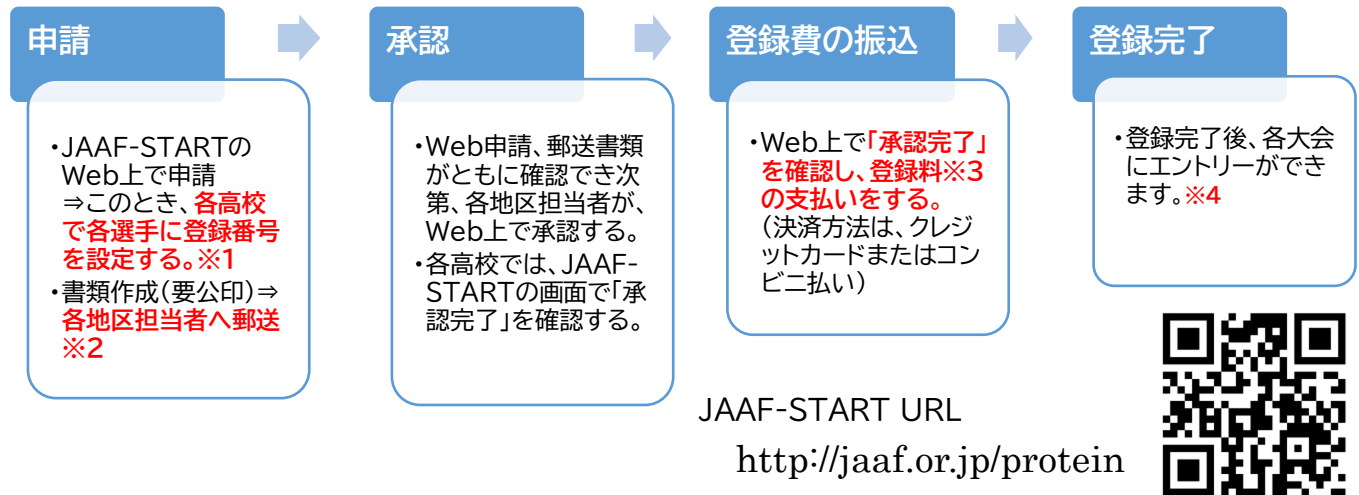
申請

・JAAF-STARTのWeb上で申請
⇒このとき、各高校で各選手に登録番号を設定する。※1
・書類作成(要公印)⇒各地区担当者へ郵送※2

承認

・Web申請、郵送書類がともに確認でき次第、各地区担当者が、Web上で承認する。
・各高校では、JAAF-STARTの画面で「承認完了」を確認する。

登録費の振込

・Web上で「承認完了」を確認し、登録料※3の支払いをする。
(決済方法は、クレジットカードまたはコンビニ払い)

登録完了

・登録完了後、各大会にエントリーができます。※4

JAAF-START URL

http://jaaf.or.jp/protein